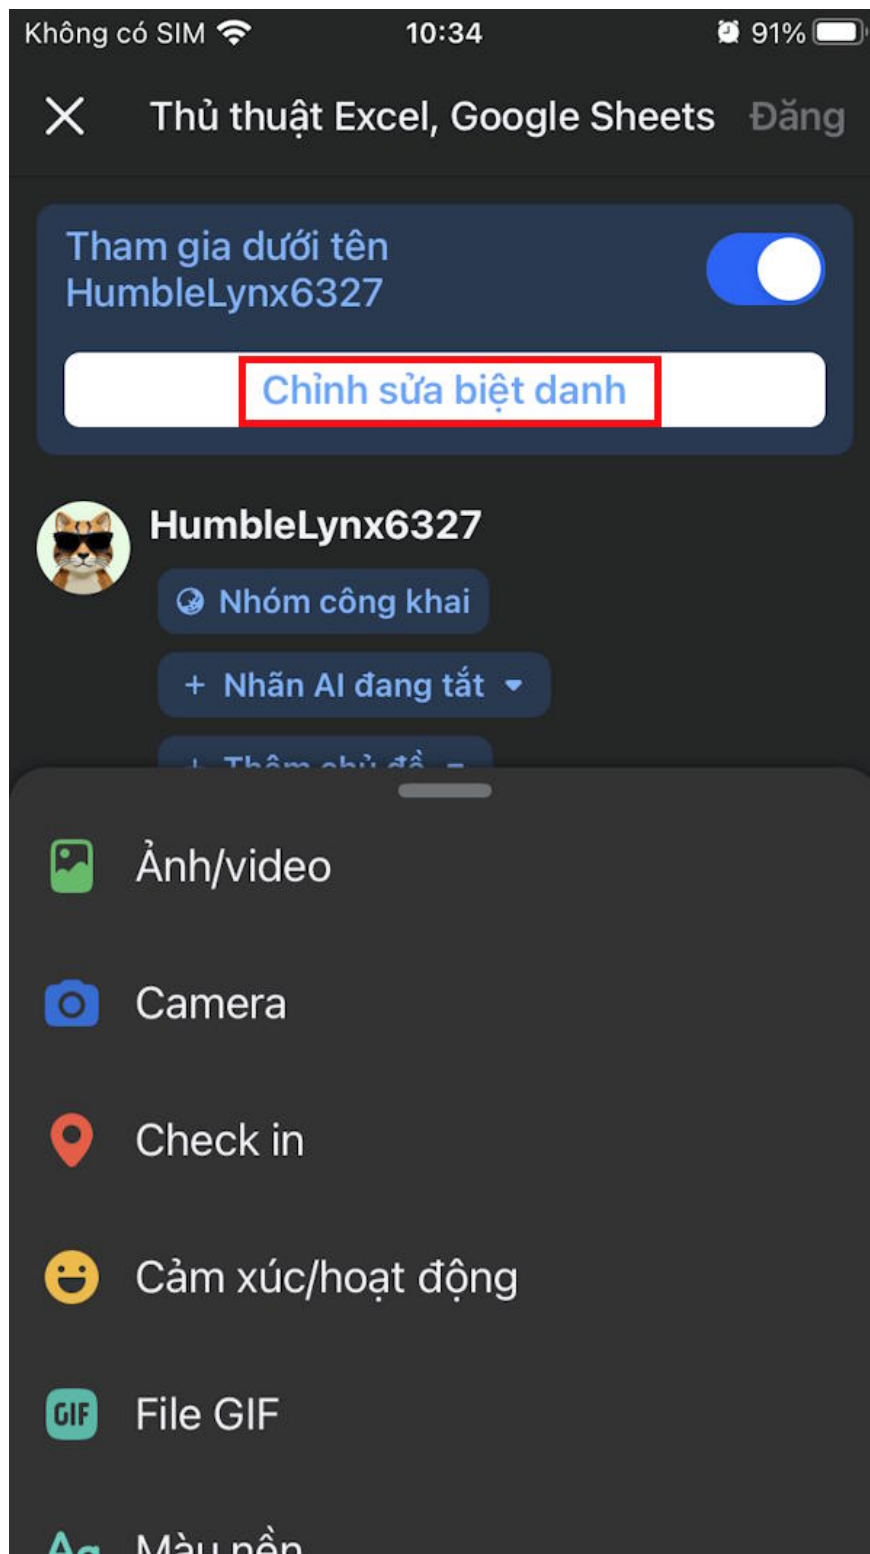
Không có SIM 10:34 91%

Thủ thuật Excel, Google Sheets Đăng

Tham gia dưới tên HumbleLynx6327

Chỉnh sửa biệt danh

HumbleLynx6327

Nhóm công khai

+ Nhãn AI đang tắt

+ Thêm chủ đề

Ảnh/video

Camera

Check in

Cảm xúc/hoạt động

GIF File GIF

Aa Màu nền